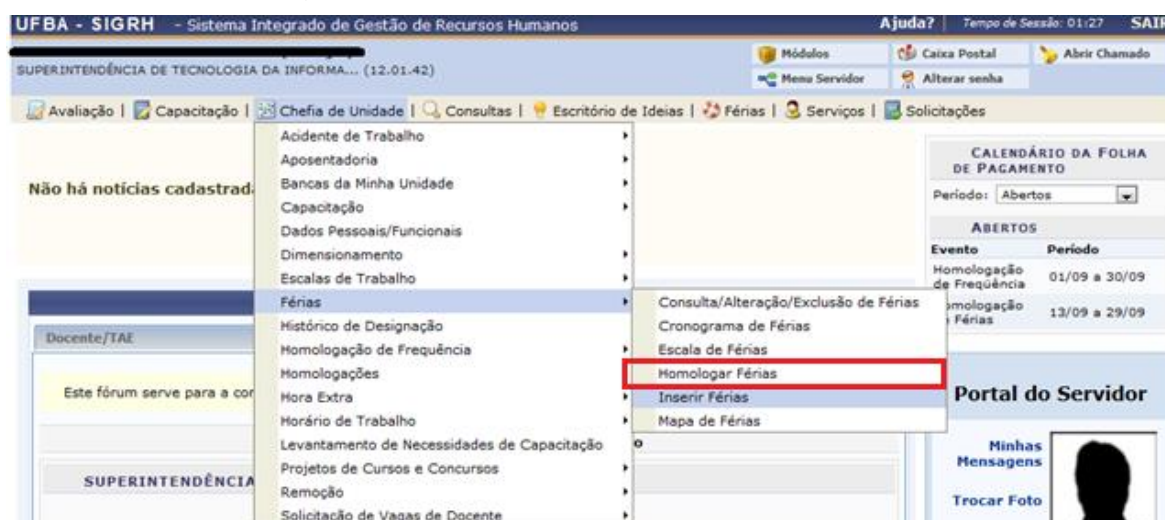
UFBA - SIGRH - Sistema Integrado de Gestão de Recursos Humanos

Ajuda? Tempo de Sessão: 01:27 SAI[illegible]

SUPERINTENDÊNCIA DE TECNOLOGIA DA INFORMA... (12.01.42)

Módulos
Menu Servidor
Caixa Postal
Alterar senha
Abrir Chamado

Avaliação | Capacitação | Chefia de Unidade | Consultas | Escritório de Ideias | Férias | Serviços | Solicitações

Acidente de Trabalho
Aposentadoria
Bancas da Minha Unidade
Capacitação
Dados Pessoais/Funcionais
Dimensionamento
Escalas de Trabalho
Férias
Histórico de Designação
Homologação de Frequência
Homologações
Hora Extra
Horário de Trabalho
Levantamento de Necessidades de Capacitação
Projetos de Cursos e Concursos
Remoção
Solicitação de Vagas de Docente

Consulta/Alteração/Exclusão de Férias
Cronograma de Férias
Escala de Férias
Homologar Férias
Inserir Férias
Mapa de Férias

Não há notícias cadastrad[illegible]

Docente/TAE

Este fórum serve para a cor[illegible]

SUPERINTENDÊNCIA

CALENDÁRIO DA FOLHA DE PAGAMENTO

Período: Abertos

ABERTOS

| Evento | Período |
|---|---|
| Homologação de Freqüência | 01/09 a 30/09 |
| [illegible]mologação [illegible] Férias | 13/09 a 29/09 |

Portal do Servidor

Minhas Mensagens

Trocar Foto